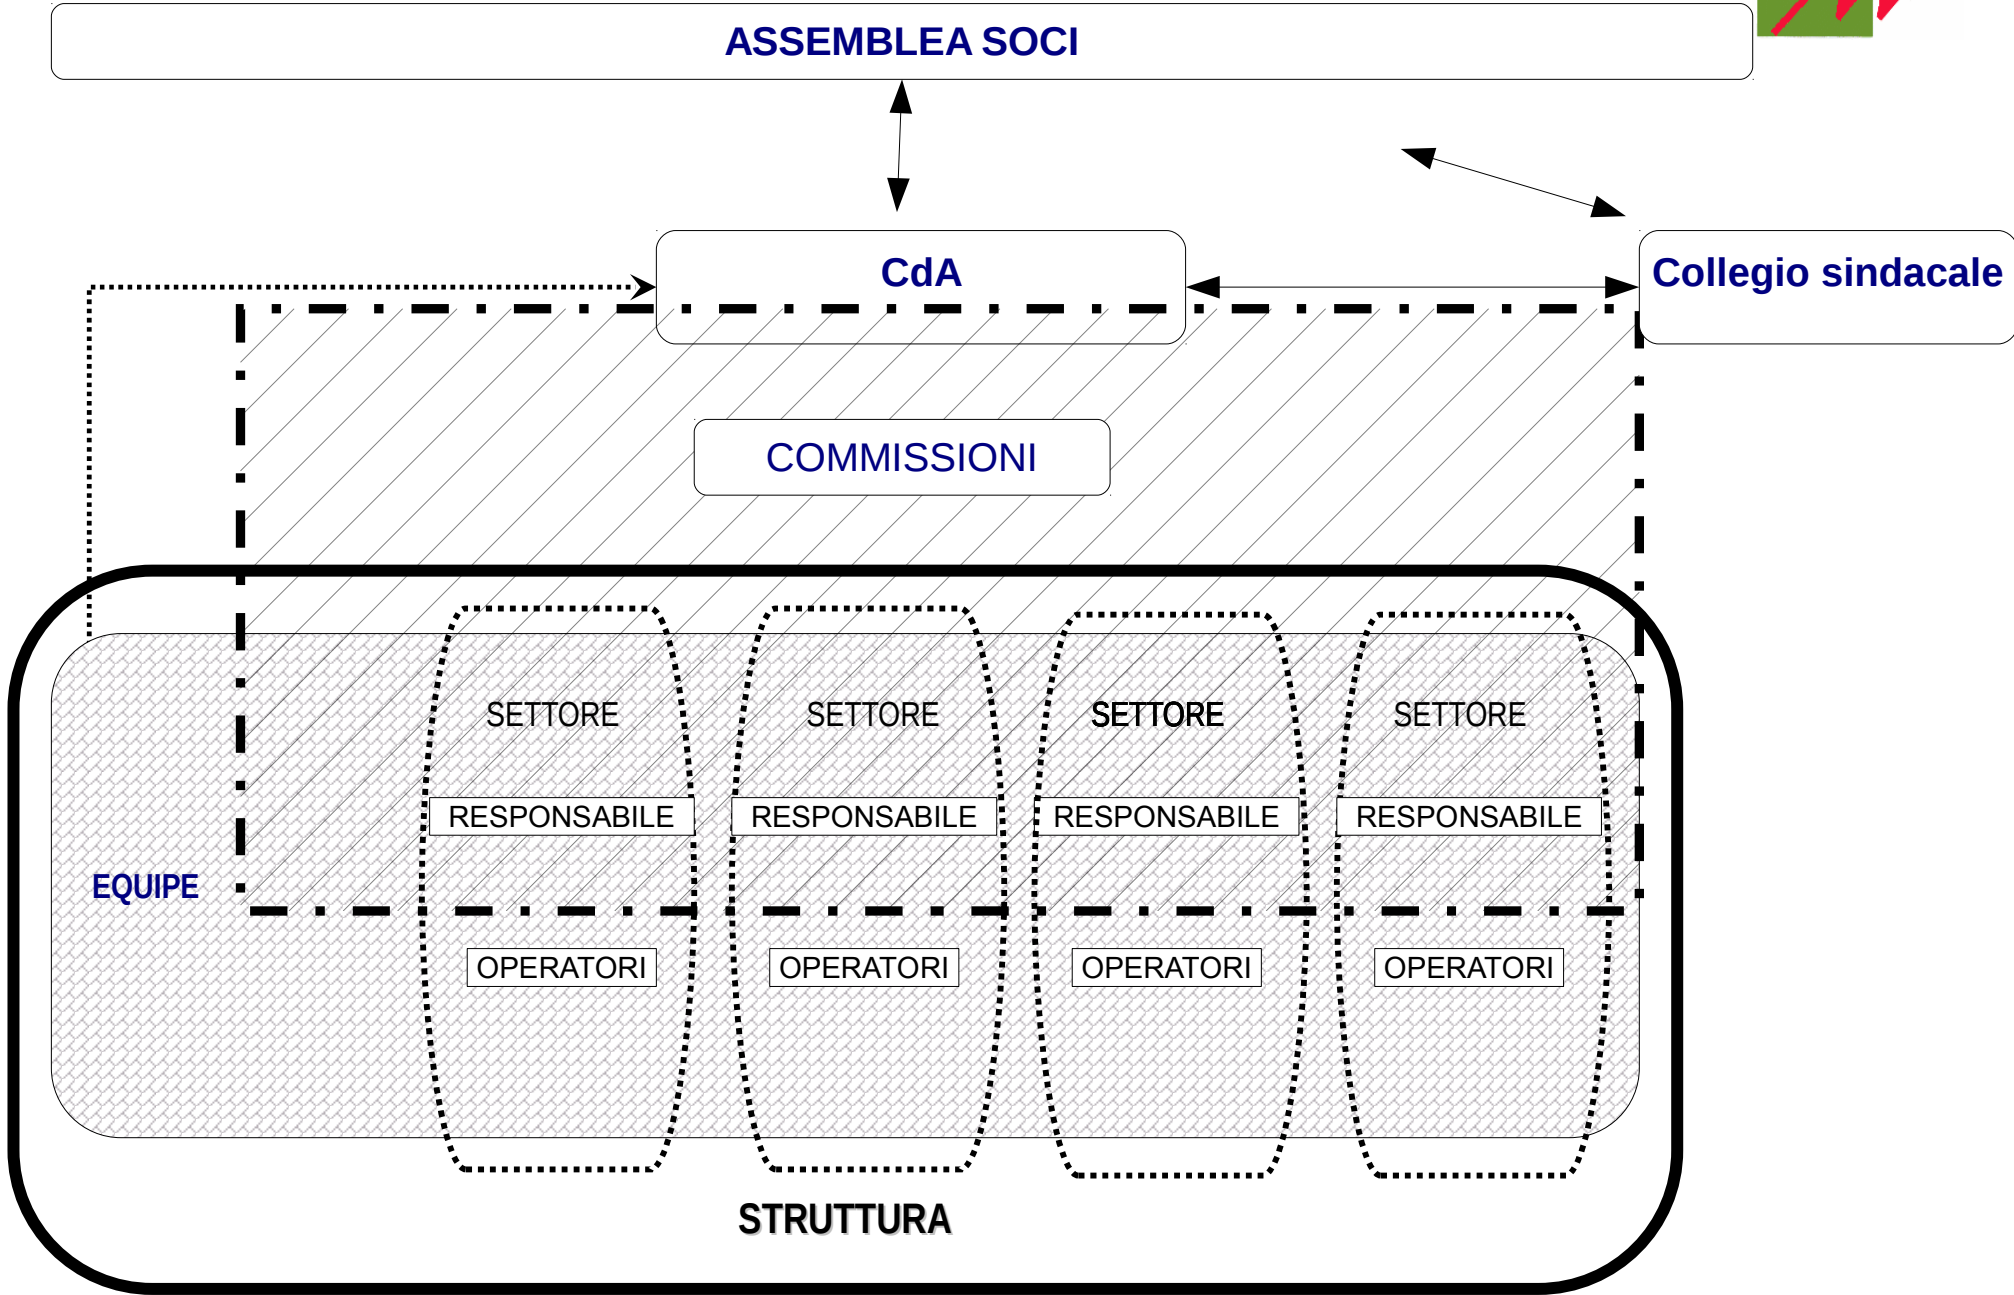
ASSEMBLEA SOCI

CdA

Collegio sindacale

COMMISSIONI

SETTORE

SETTORE

SETTORE

SETTORE

RESPONSABILE

RESPONSABILE

RESPONSABILE

RESPONSABILE

EQUIPE

OPERATORI

OPERATORI

OPERATORI

OPERATORI

STRUTTURA